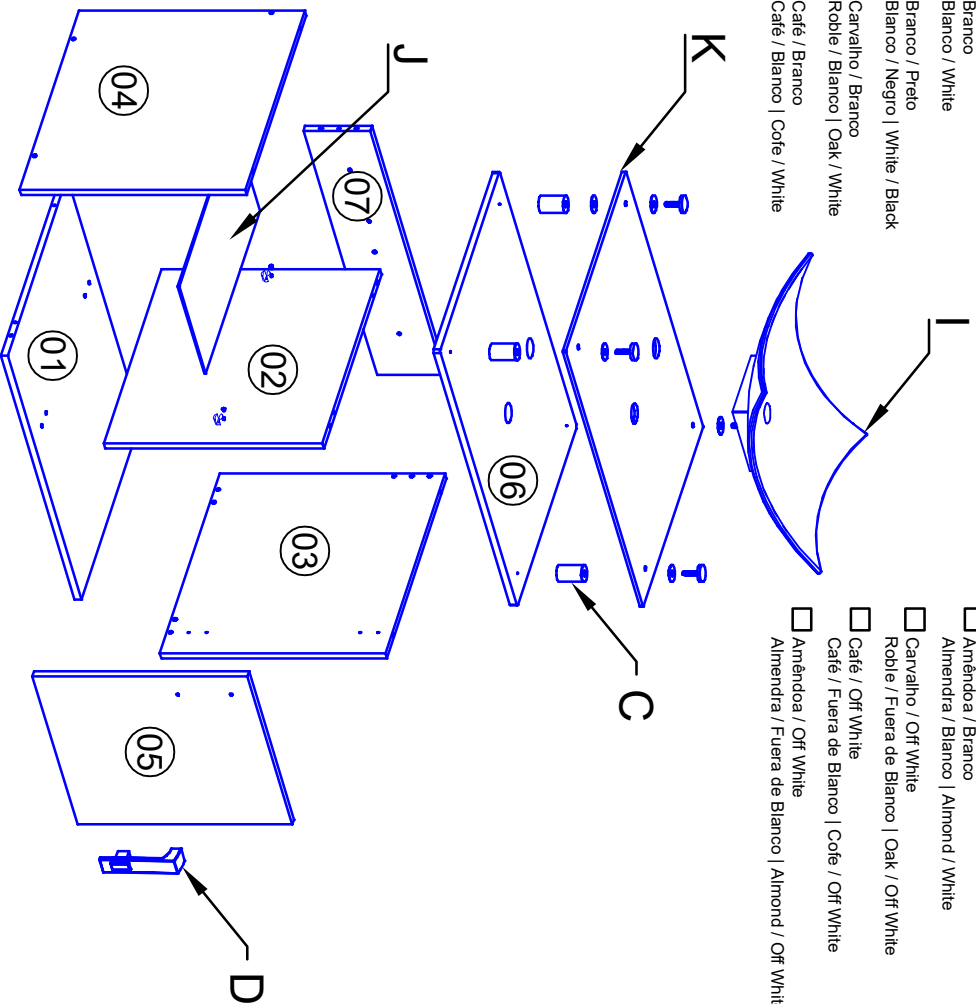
Branco
Blanco / White
Branco / Preto
Blanco / Negro | White / Black
Carvalho / Branco
Roble / Blanco | Oak / White
Café / Branco
Café / Blanco | Cofe / White

Amêndoa / Branco
Almendra / Blanco | Almond / White
Carvalho / Off White
Roble / Fuera de Blanco | Oak / Off White
Café / Off White
Café / Fuera de Blanco | Cofe / Off White
Amêndoa / Off White
Almendra / Fuera de Blanco | Almond / Off Whit

K
J
I
C
D
04
07
01
02
06
03
05